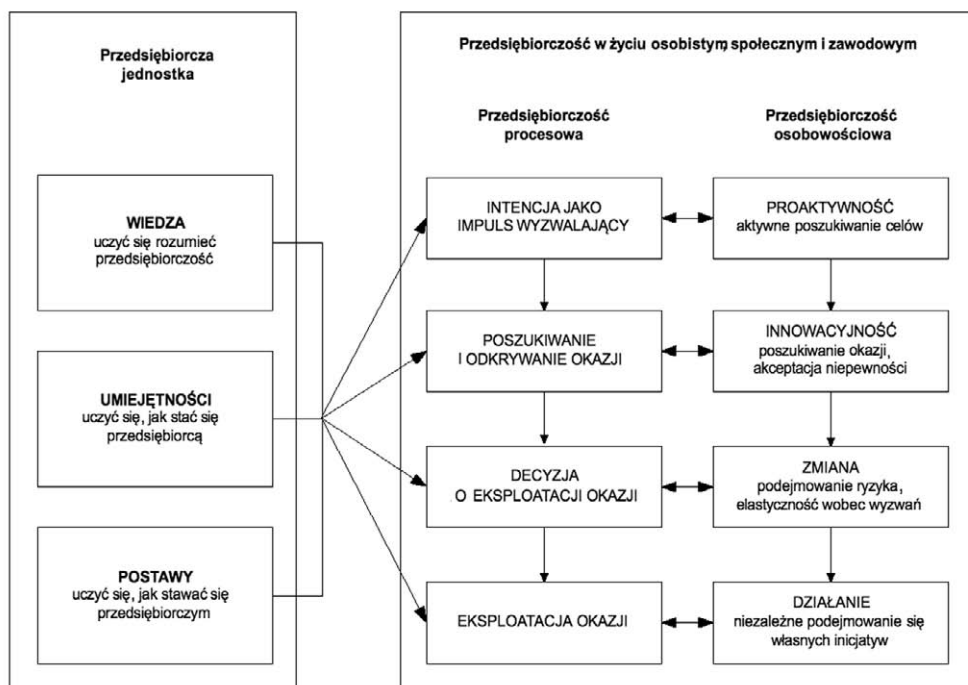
Przedsiębiorcza jednostka

WIEDZA
uczyć się rozumieć przedsiębiorczość

UMIEJĘTNOŚCI
uczyć się, jak stać się przedsiębiorcą

POSTAWY
uczyć się, jak stawać się przedsiębiorczym

Przedsiębiorczość w życiu osobistym, społecznym i zawodowym

Przedsiębiorczość procesowa

Przedsiębiorczość osobowościowa

INTENCJA JAKO IMPULS WYZWALAJĄCY

PROAKTYWNOŚĆ
aktywne poszukiwanie celów

POSZUKIWANIE I ODKRYWANIE OKAZJI

INNOWACYJNOŚĆ
poszukiwanie okazji, akceptacja niepewności

DECYZJA O EKSPLOATACJI OKAZJI

ZMIANA
podejmowanie ryzyka, elastyczność wobec wyzwań

EKSPLOATACJA OKAZJI

DZIAŁANIE
niezależne podejmowanie się własnych inicjatyw